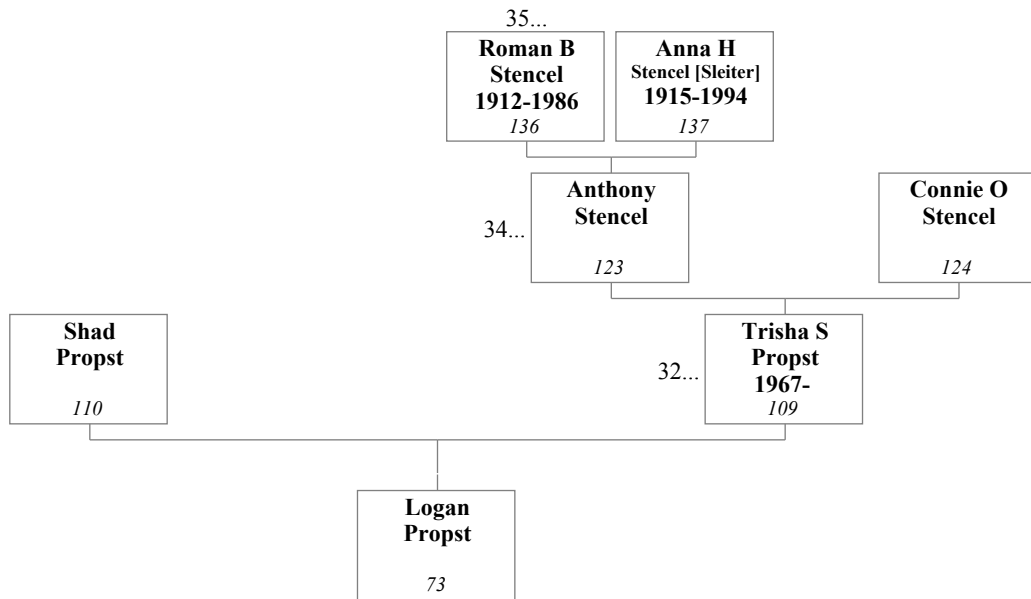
35...

**Roman B Stencel 1912-1986** *136*

**Anna H Stencel [Sleiter] 1915-1994** *137*

34...

**Anthony Stencel** *123*

**Connie O Stencel** *124*

**Shad Propst** *110*

32...

**Trisha S Propst 1967-** *109*

**Logan Propst** *73*